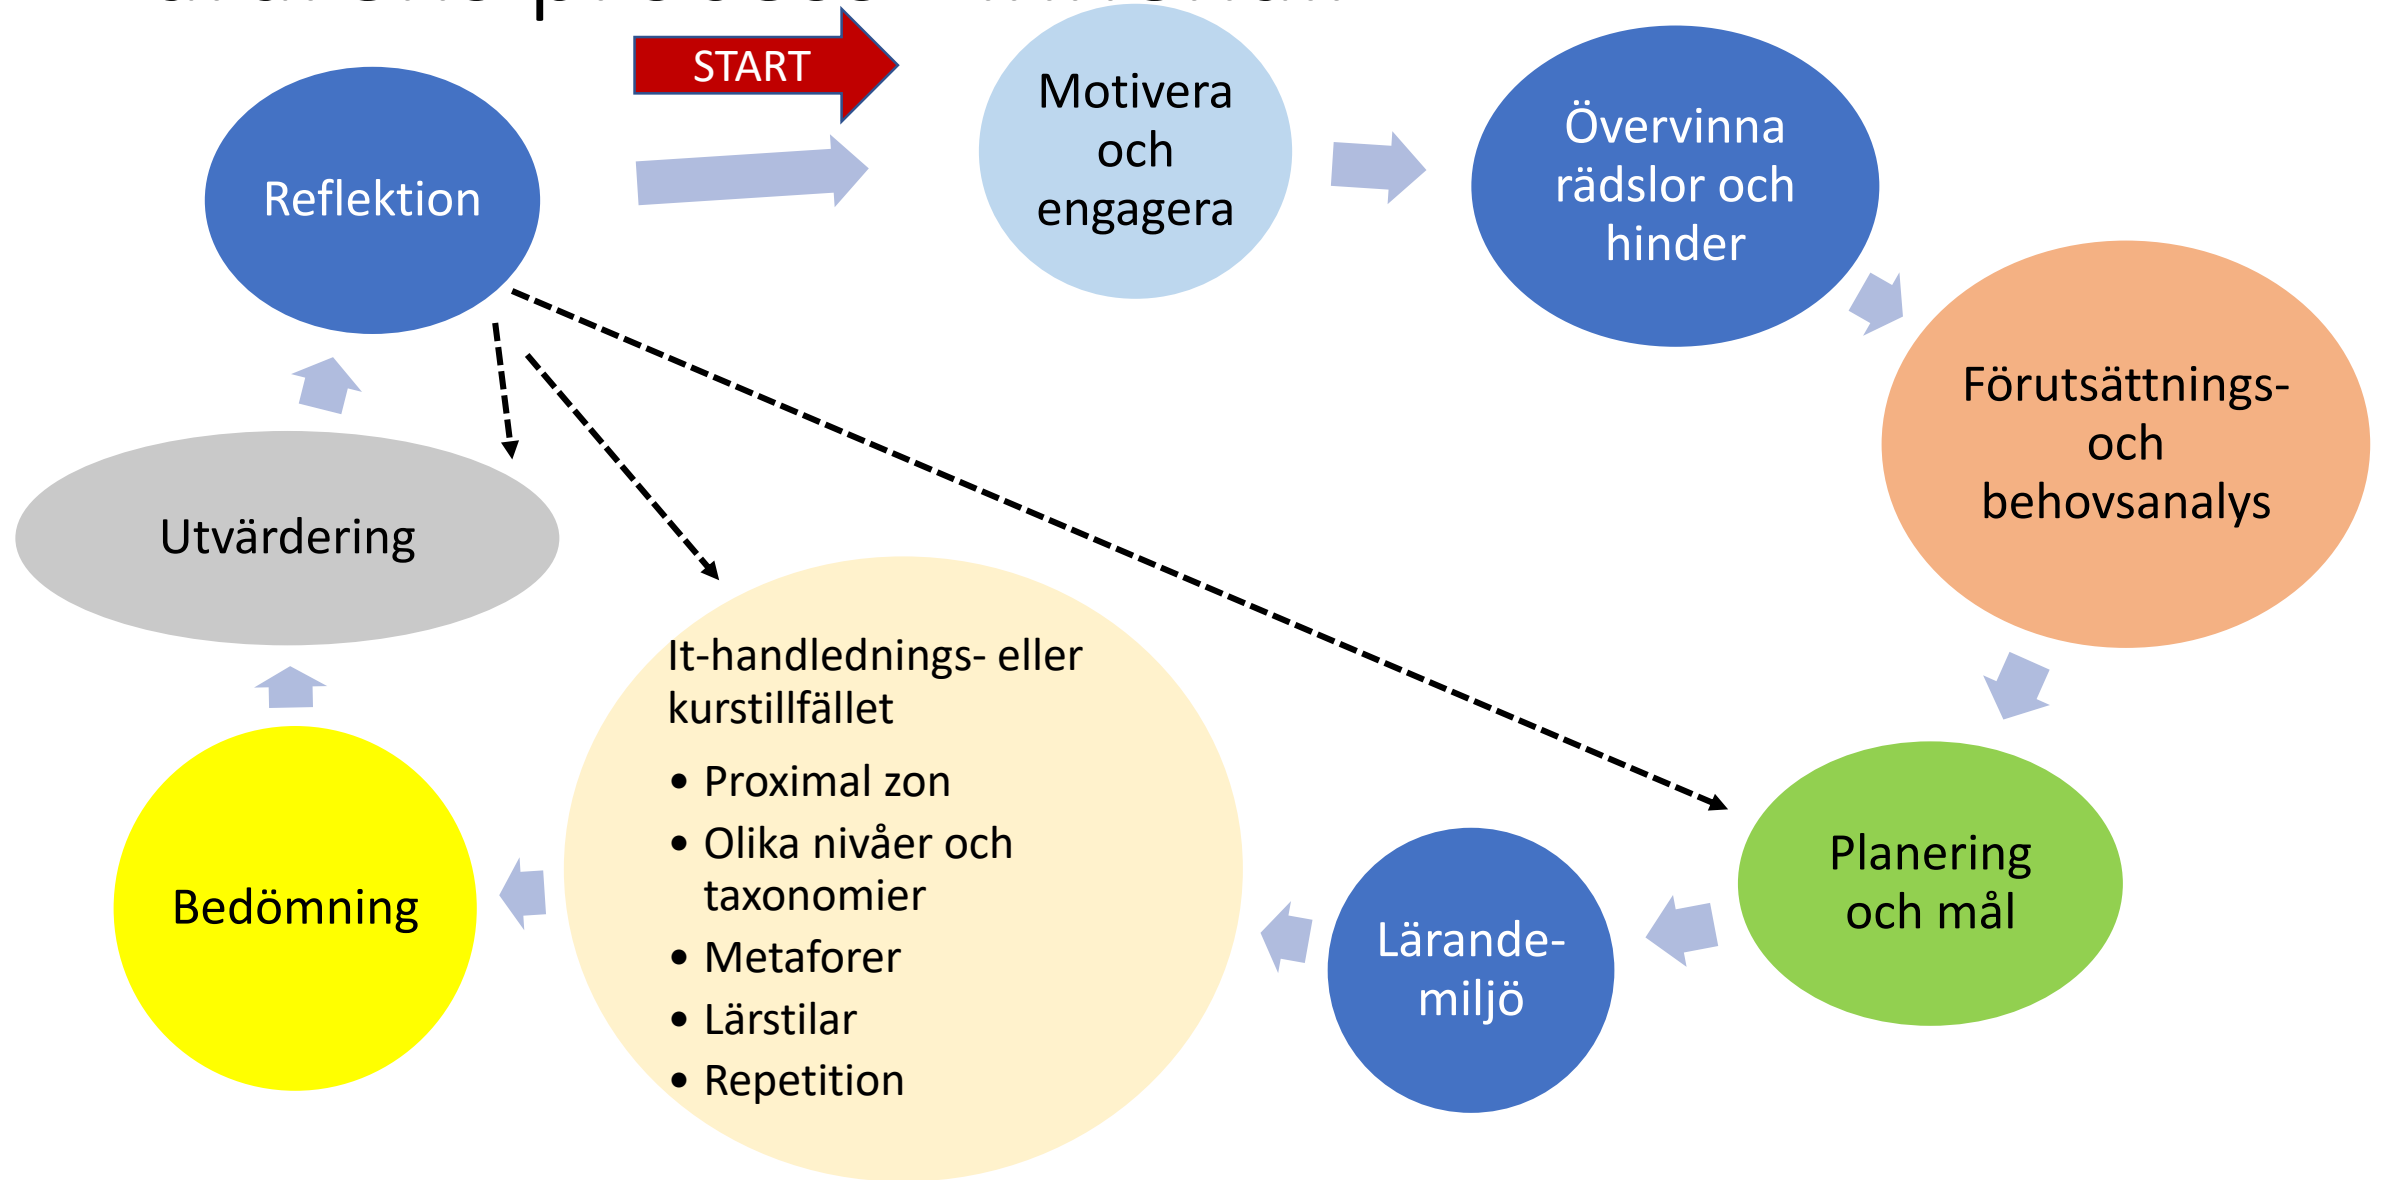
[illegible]

START

Motivera och engagera

Övervinna rädslor och hinder

Reflektion

Förutsättnings- och behovsanalys

Utvärdering

It-handlednings- eller kurstillfället

- Proximal zon
- Olika nivåer och taxonomier
- Metaforer
- Lärstilar
- Repetition

Planering och mål

Bedömning

Lärande-miljö